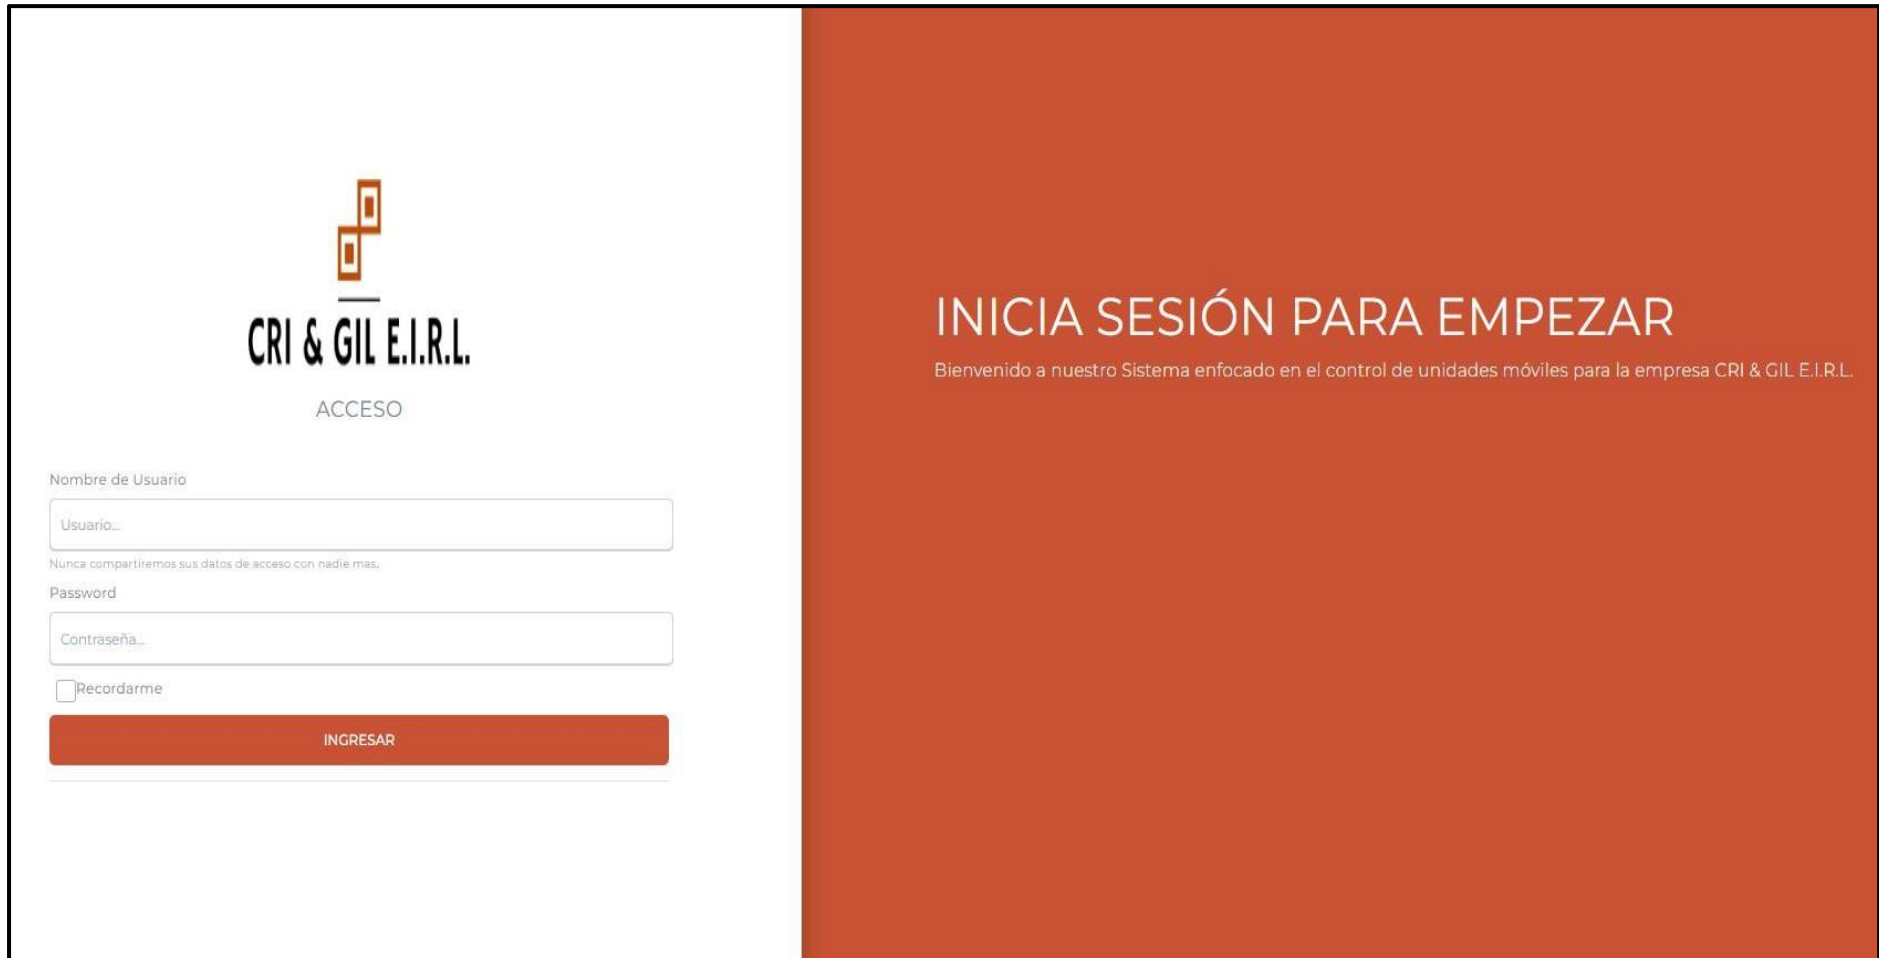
CRI & GIL E.I.R.L.

ACCESO

Nombre de Usuario

Usuario...

Nunca compartiremos sus datos de acceso con nadie mas.

Password

Contraseña...

Recordarme

INGRESAR

INICIA SESIÓN PARA EMPEZAR

Bienvenido a nuestro Sistema enfocado en el control de unidades móviles para la empresa CRI & GIL E.I.R.L.